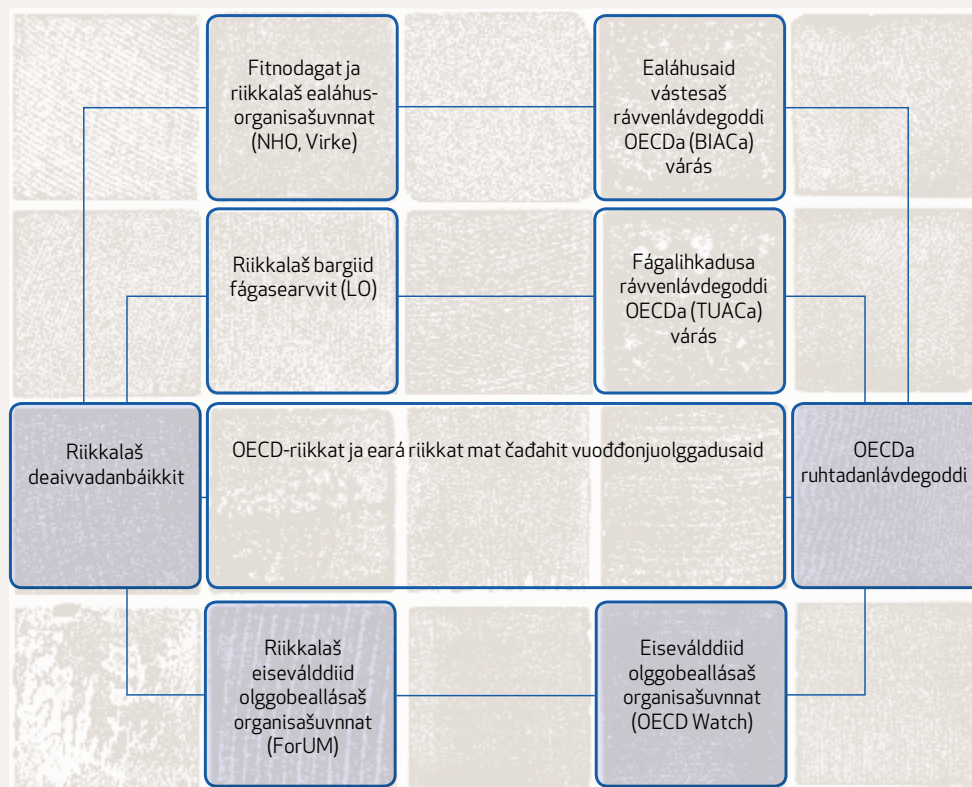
Fitnodagat ja riikkalaš ealáhus-organisašuvnnat (NHO, Virke)

Ealáhusaid vástesaš rávvenlávdegoddi OECDa (BIACa) várás

Riikkalaš bargiid fágasearvvit (LO)

Fágalihkadusa rávvenlávdegoddi OECDa (TUACa) várás

Riikkalaš deaivvadanbáikkit

OECD-riikkat ja eará riikkat mat čađahit vuođđonjuolggadusaid

OECDa ruhtadanlávdegoddi

Riikkalaš eiseválddiid olggobeallásaš organisašuvnnat (ForUM)

Eiseválddiid olggobeallásaš organisašuvnnat (OECD Watch)